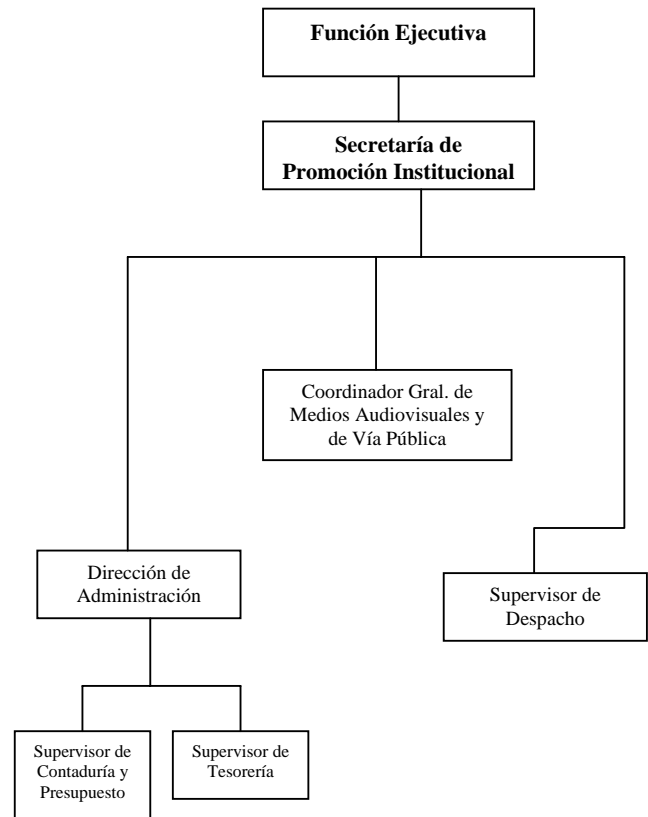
Función Ejecutiva

Secretaría de Promoción Institucional

Coordinador Gral. de Medios Audiovisuales y de Vía Pública

Dirección de Administración

Supervisor de Despacho

Supervisor de Contaduría y Presupuesto

Supervisor de Tesorería